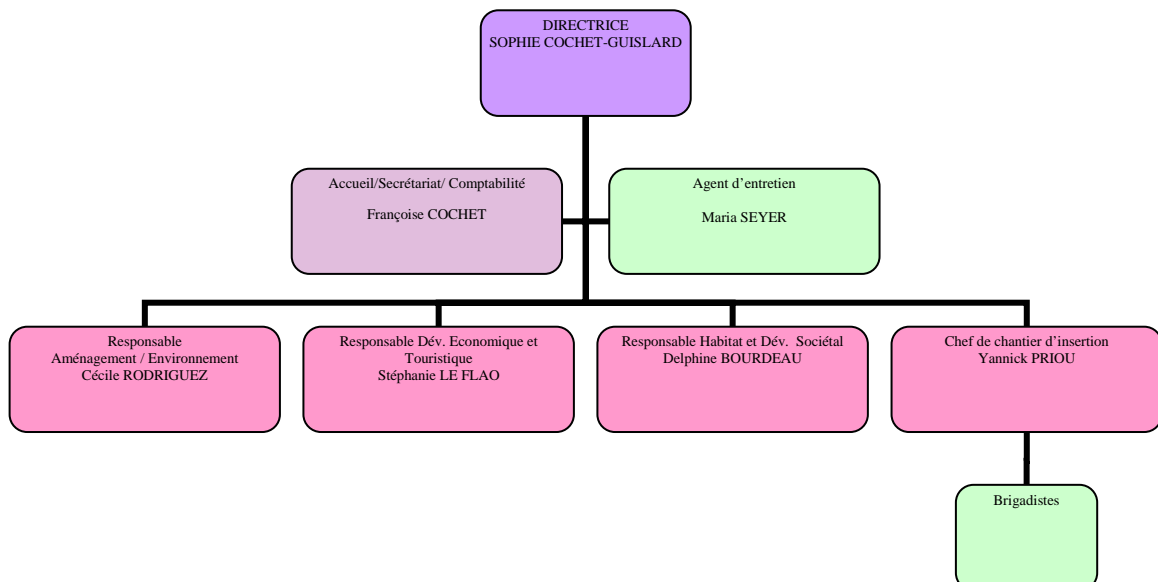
DIRECTRICE
SOPHIE COCHET-GUISLARD

Accueil/Secrétariat/ Comptabilité

Françoise COCHET

Agent d'entretien

Maria SEYER

Responsable
Aménagement / Environnement
Cécile RODRIGUEZ

Responsable Dév. Economique et Touristique
Stéphanie LE FLAO

Responsable Habitat et Dév. Sociétal
Delphine BOURDEAU

Chef de chantier d'insertion
Yannick PRIOU

Brigadistes